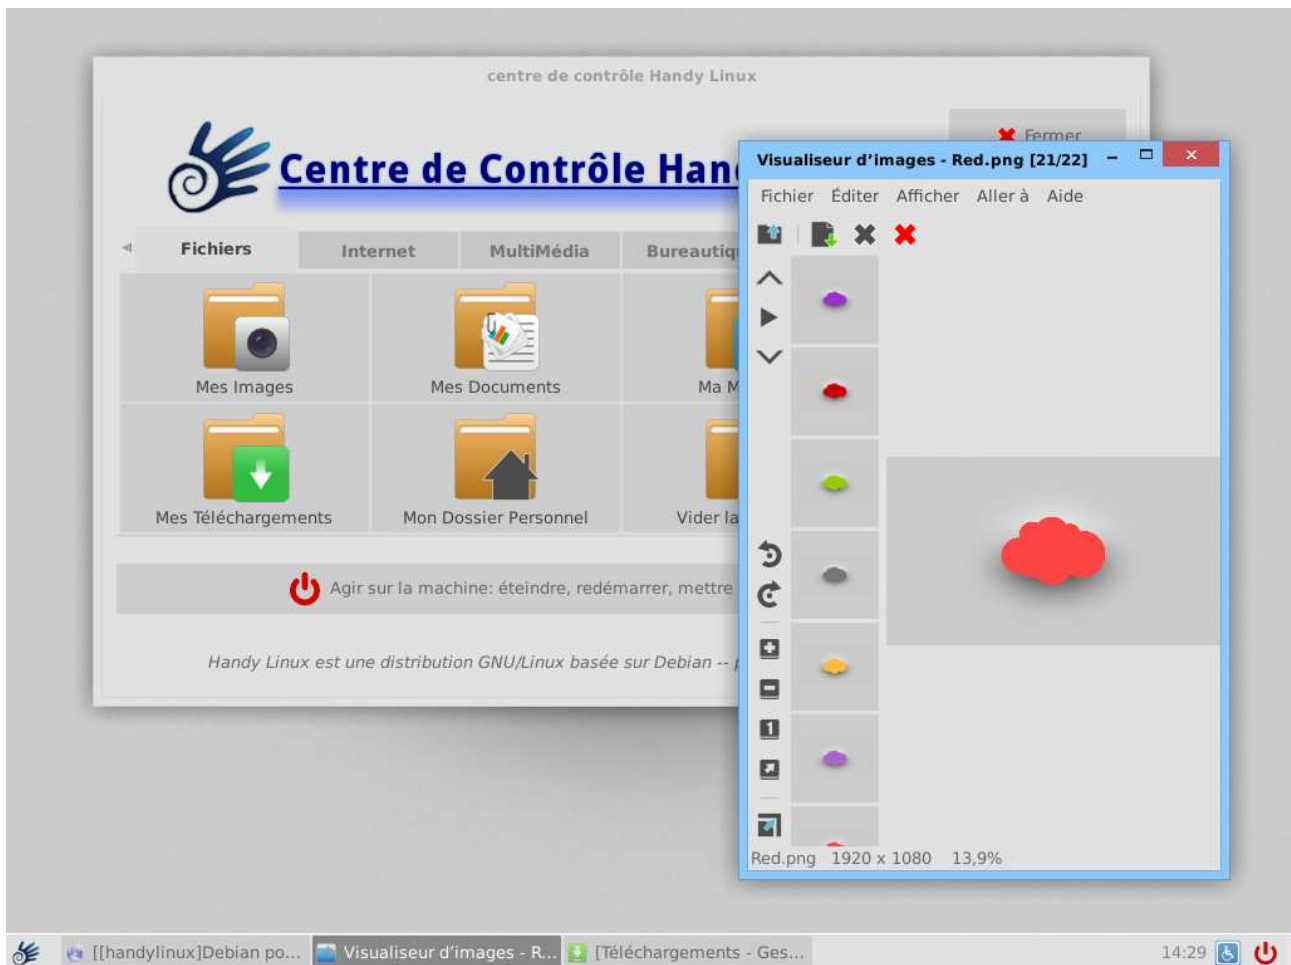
centre de contrôle Handy Linux

Centre de Contrôle Han

Fermer

Fichiers
Internet
MultiMédia
Bureautiq

Mes Images
Mes Documents
Ma M
Mes Téléchargements
Mon Dossier Personnel
Vider la

Agir sur la machine: éteindre, redémarrer, mettre

Handy Linux est une distribution GNU/Linux basée sur Debian -- 

Visualiseur d'images - Red.png [21/22]

Fichier Éditer Afficher Aller à Aide

Red.png 1920 x 1080 13,9%

[[handylinux]Debian po...
Visualiseur d'images - R...
[Téléchargements - Ges...
14:29